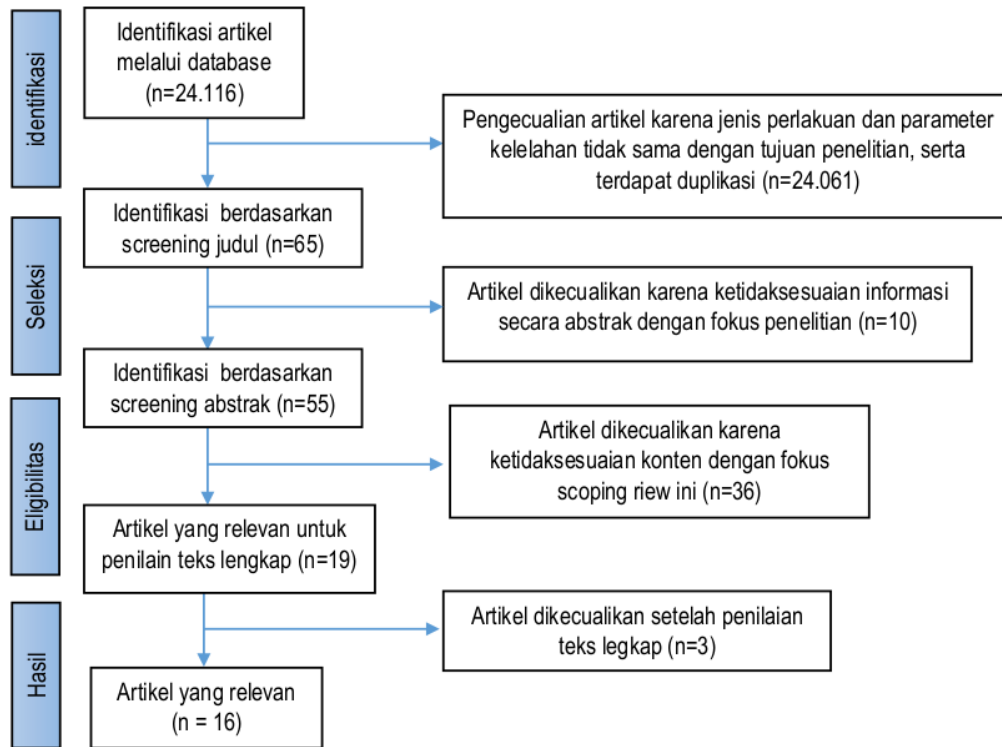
identifikasi

Identifikasi artikel melalui database (n=24.116)

Pengecualian artikel karena jenis perlakuan dan parameter kelelahan tidak sama dengan tujuan penelitian, serta terdapat duplikasi (n=24.061)

Seleksi

Identifikasi berdasarkan screening judul (n=65)

Artikel dikecualikan karena ketidaksesuaian informasi secara abstrak dengan fokus penelitian (n=10)

Eligibilitas

Identifikasi berdasarkan screening abstrak (n=55)

Artikel dikecualikan karena ketidaksesuaian konten dengan fokus scoping riew ini (n=36)

Artikel yang relevan untuk penilain teks lengkap (n=19)

Hasil

Artikel dikecualikan setelah penilaian teks legkap (n=3)

Artikel yang relevan (n = 16)